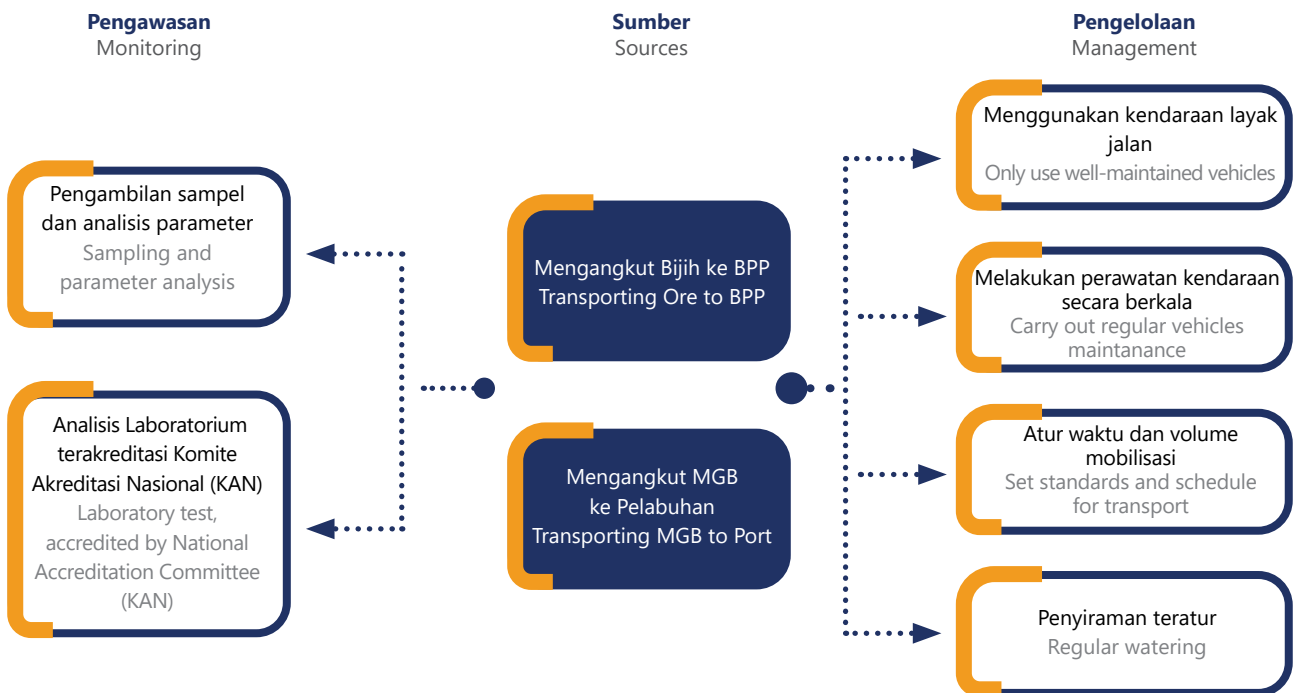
Pengawasan
Monitoring

Sumber
Sources

Pengelolaan
Management

Pengambilan sampel dan analisis parameter
Sampling and parameter analysis

Analisis Laboratorium terakreditasi Komite Akreditasi Nasional (KAN)
Laboratory test, accredited by National Accreditation Committee (KAN)

Mengangkut Bijih ke BPP
Transporting Ore to BPP

Mengangkut MGB ke Pelabuhan
Transporting MGB to Port

Menggunakan kendaraan layak jalan
Only use well-maintained vehicles

Melakukan perawatan kendaraan secara berkala
Carry out regular vehicles maintanance

Atur waktu dan volume mobilisasi
Set standards and schedule for transport

Penyiraman teratur
Regular watering